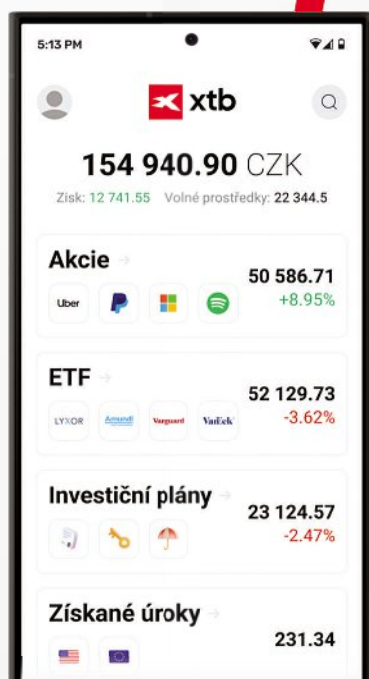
5:13 PM

xtb

154 940.90 CZK

Zisk: 12 741.55 Volné prostředky: 22 344.5

Akcie →

Uber

50 586.71
+8.95%

ETF →

LYXOR Amundi Vanguard VanEck

52 129.73
-3.62%

Investiční plány →

23 124.57
-2.47%

Získané úroky →

231.34